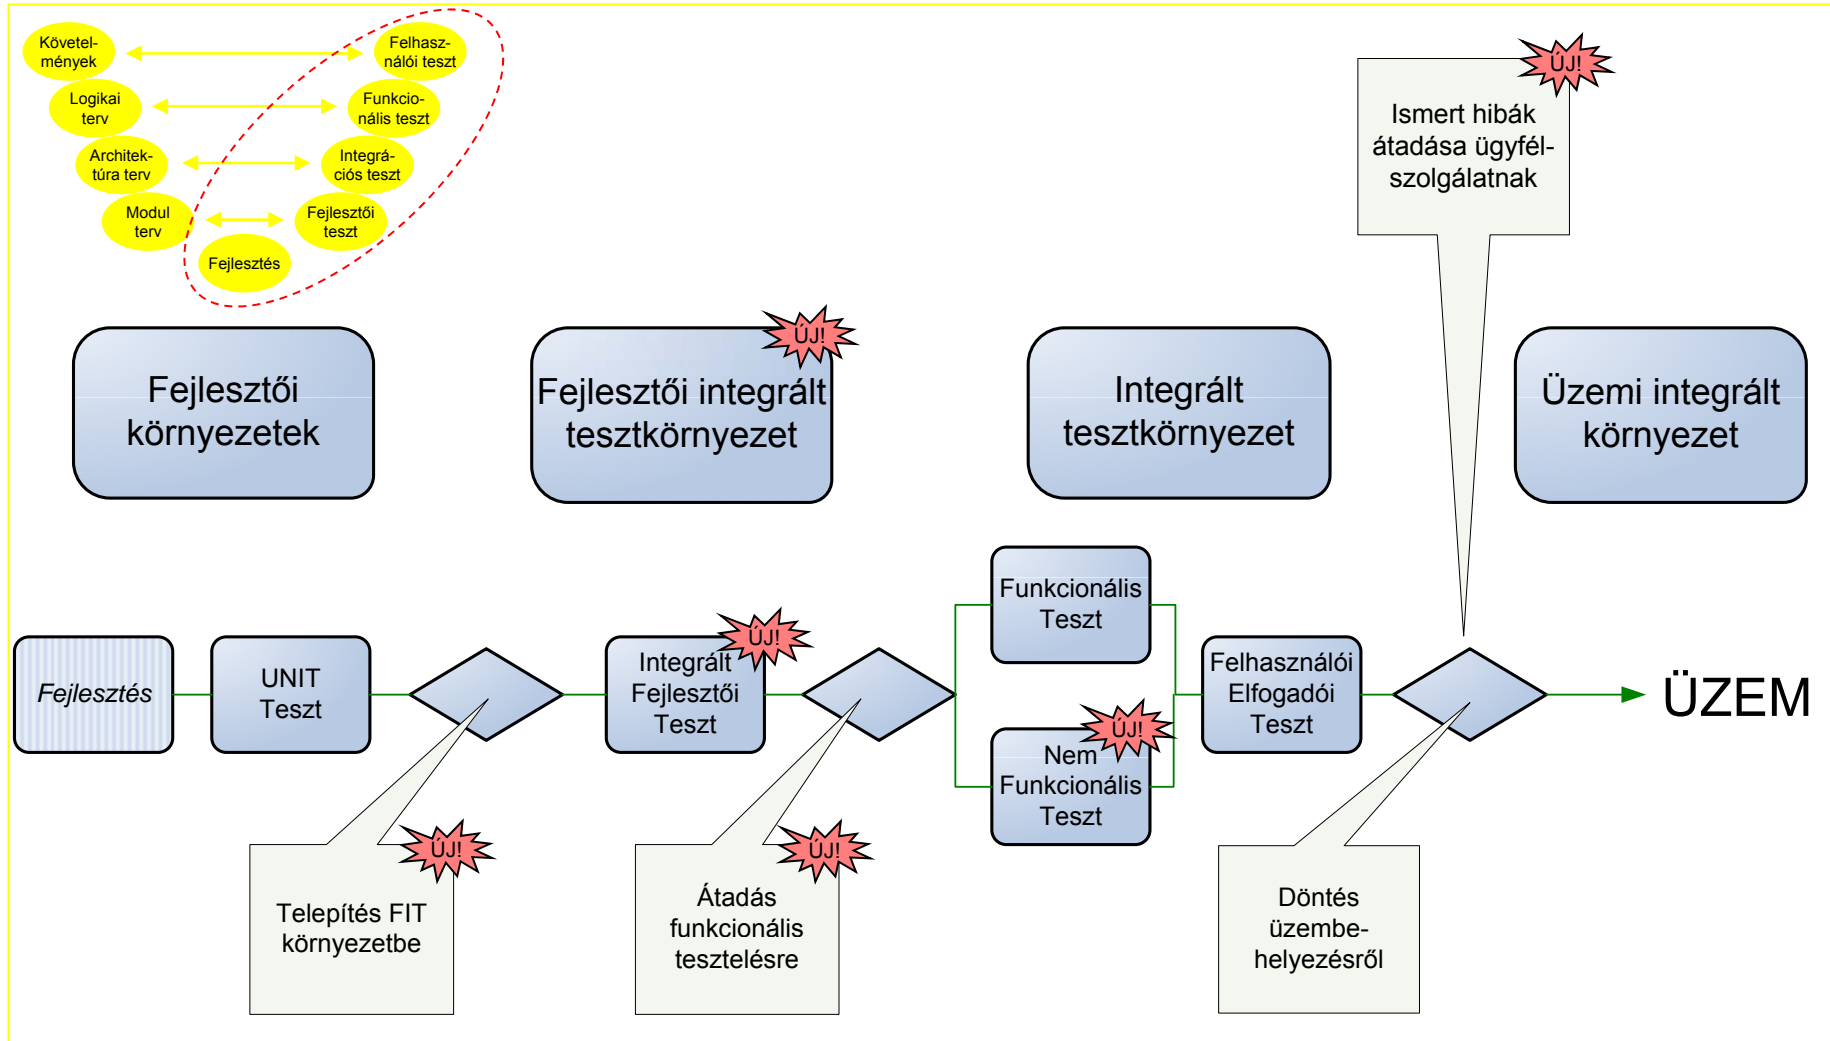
Követelmények

Felhasználói teszt

Logikai terv

Funkcionális teszt

Architektúra terv

Integrációs teszt

Modul terv

Fejlesztői teszt

Fejlesztés

ÚJ!

Ismert hibák átadása ügyfélszolgálatnak

Fejlesztői környezetek

ÚJ!

Fejlesztői integrált tesztkörnyezet

Integrált tesztkörnyezet

Üzemi integrált környezet

Fejlesztés

UNIT Teszt

ÚJ!

Integrált Fejlesztői Teszt

Funkcionális Teszt

ÚJ!

Nem Funkcionális Teszt

Felhasználói Elfogadói Teszt

ÜZEM

ÚJ!

Telepítés FIT környezetbe

ÚJ!

Átadás funkcionális tesztelésre

Döntés üzembehelyezésről